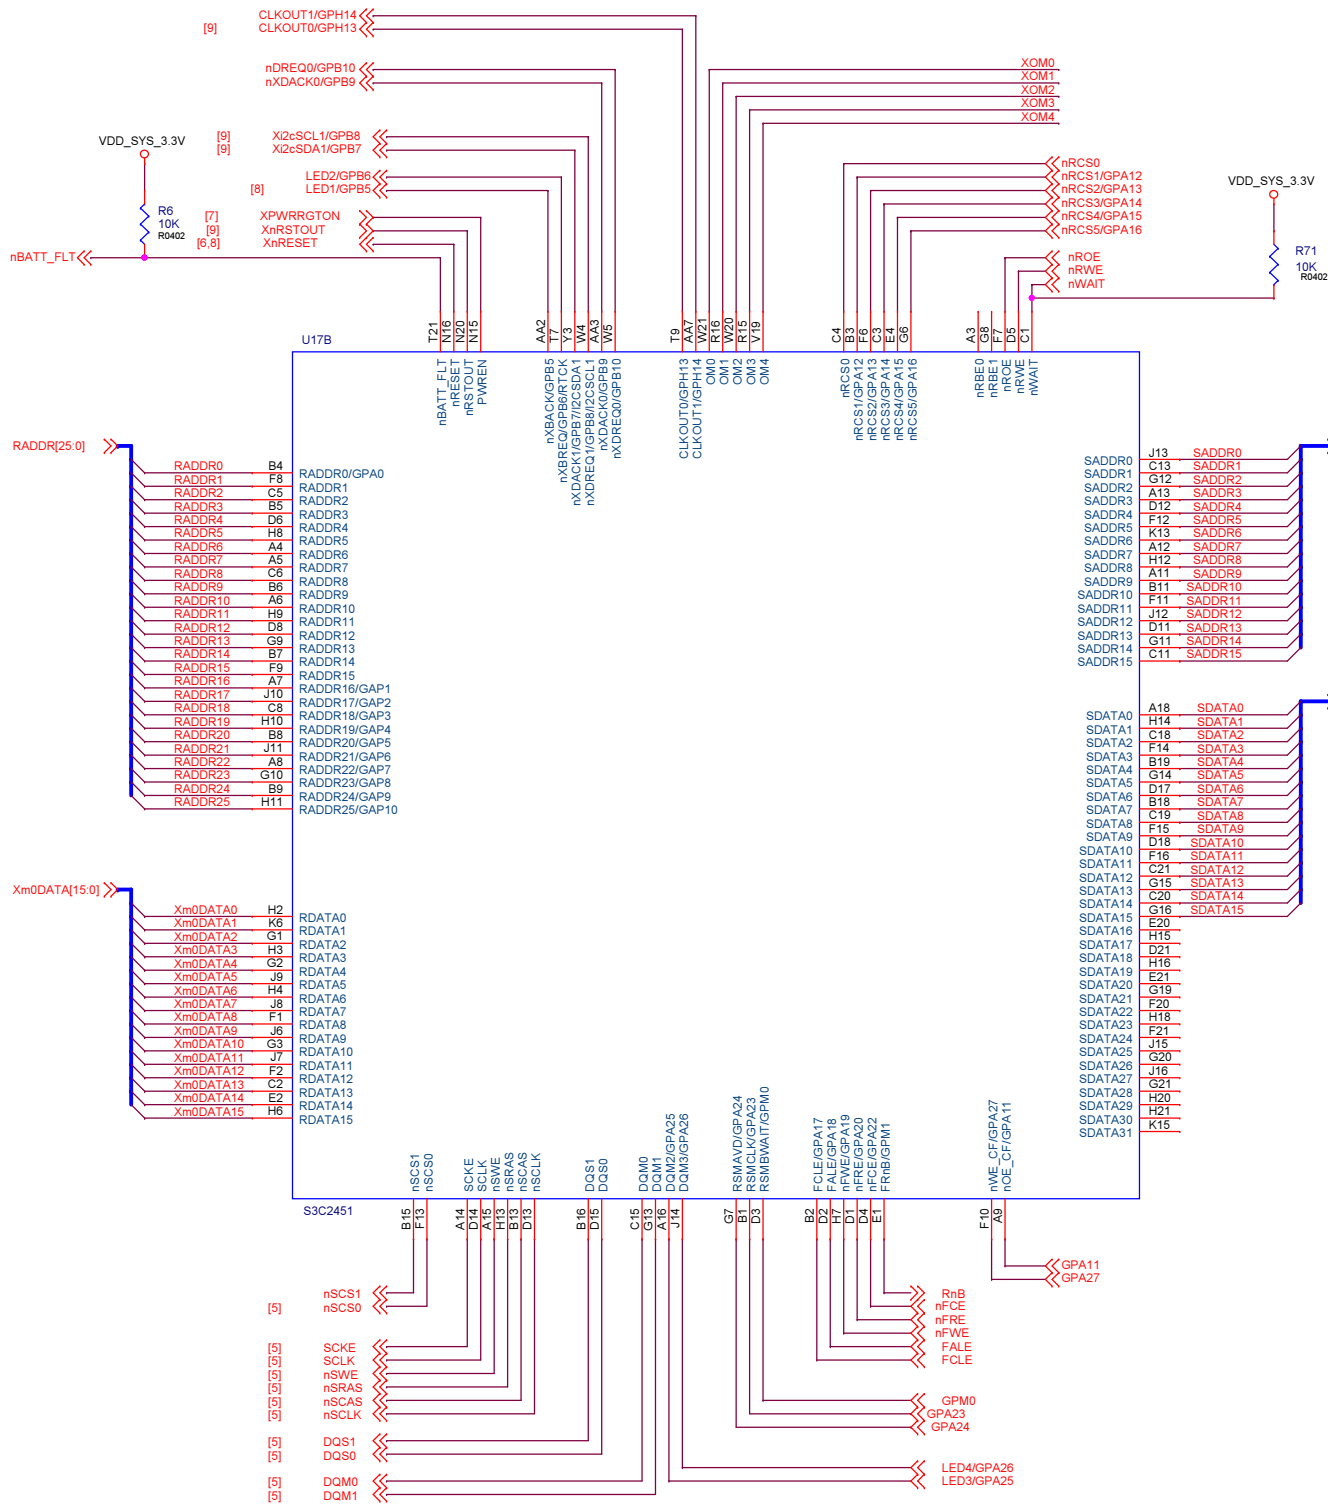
CLKOUT1/GPH14
[9] CLKOUT0/GPH13

nDREQ0/GPB10
nXDACK0/GPB9

XOM0
XOM1
XOM2
XOM3
XOM4

[9] Xi2cSCL1/GPB8
[9] Xi2cSDA1/GPB7

LED2/GPB6
[8] LED1/GPB5

VDD_SYS_3.3V
R6
10K
R0402

[7] XPWRRGTON
[9] XnRSTOUT
[6,8] XnRESET

nBATT_FLT

nRCS0
nRCS1/GPA12
nRCS2/GPA13
nRCS3/GPA14
nRCS4/GPA15
nRCS5/GPA16

VDD_SYS_3.3V
R71
10K
R0402

nROE
nRWE
nWAIT

T21 N16 N20 N15 AA2 T7 Y3 W4 AA3 W5 T9 AA7 W21 R16 W20 R15 V19 C4 B3 F6 C3 E4 G6 A3 G8 F7 D5 C1

U17B

nBATT_FLT
nRESET
nRSTOUT
PWREN
nXBACK/GPB5
nXBREQ/GPB6/RTCK
nXDACK1/GPB7/I2CSDA1
nXDREQ1/GPB8/I2CSCL1
nXDACK0/GPB9
nXDREQ0/GPB10
CLKOUT0/GPH13
CLKOUT1/GPH14
OM0
OM1
OM2
OM3
OM4
nRCS0
nRCS1/GPA12
nRCS2/GPA13
nRCS3/GPA14
nRCS4/GPA15
nRCS5/GPA16
nRBE0
nRBE1
nROE
nRWE
nWAIT

RADDR[25:0]

| | | |
|---|---|---|
| RADDR0 | B4 | RADDR0/GPA0 |
| RADDR1 | F8 | RADDR1 |
| RADDR2 | C5 | RADDR2 |
| RADDR3 | B5 | RADDR3 |
| RADDR4 | D6 | RADDR4 |
| RADDR5 | H8 | RADDR5 |
| RADDR6 | A4 | RADDR6 |
| RADDR7 | A5 | RADDR7 |
| RADDR8 | C6 | RADDR8 |
| RADDR9 | B6 | RADDR9 |
| RADDR10 | A6 | RADDR10 |
| RADDR11 | H9 | RADDR11 |
| RADDR12 | D8 | RADDR12 |
| RADDR13 | G9 | RADDR13 |
| RADDR14 | B7 | RADDR14 |
| RADDR15 | F9 | RADDR15 |
| RADDR16 | A7 | RADDR16/GAP1 |
| RADDR17 | J10 | RADDR17/GAP2 |
| RADDR18 | C8 | RADDR18/GAP3 |
| RADDR19 | H10 | RADDR19/GAP4 |
| RADDR20 | B8 | RADDR20/GAP5 |
| RADDR21 | J11 | RADDR21/GAP6 |
| RADDR22 | A8 | RADDR22/GAP7 |
| RADDR23 | G10 | RADDR23/GAP8 |
| RADDR24 | B9 | RADDR24/GAP9 |
| RADDR25 | H11 | RADDR25/GAP10 |

Xm0DATA[15:0]

| | | |
|---|---|---|
| Xm0DATA0 | H2 | RDATA0 |
| Xm0DATA1 | K6 | RDATA1 |
| Xm0DATA2 | G1 | RDATA2 |
| Xm0DATA3 | H3 | RDATA3 |
| Xm0DATA4 | G2 | RDATA4 |
| Xm0DATA5 | J9 | RDATA5 |
| Xm0DATA6 | H4 | RDATA6 |
| Xm0DATA7 | J8 | RDATA7 |
| Xm0DATA8 | F1 | RDATA8 |
| Xm0DATA9 | J6 | RDATA9 |
| Xm0DATA10 | G3 | RDATA10 |
| Xm0DATA11 | J7 | RDATA11 |
| Xm0DATA12 | F2 | RDATA12 |
| Xm0DATA13 | C2 | RDATA13 |
| Xm0DATA14 | E2 | RDATA14 |
| Xm0DATA15 | H6 | RDATA15 |

| | | |
|---|---|---|
| SADDR0 | J13 | SADDR0 |
| SADDR1 | C13 | SADDR1 |
| SADDR2 | G12 | SADDR2 |
| SADDR3 | A13 | SADDR3 |
| SADDR4 | D12 | SADDR4 |
| SADDR5 | F12 | SADDR5 |
| SADDR6 | K13 | SADDR6 |
| SADDR7 | A12 | SADDR7 |
| SADDR8 | H12 | SADDR8 |
| SADDR9 | A11 | SADDR9 |
| SADDR10 | B11 | SADDR10 |
| SADDR11 | F11 | SADDR11 |
| SADDR12 | J12 | SADDR12 |
| SADDR13 | D11 | SADDR13 |
| SADDR14 | G11 | SADDR14 |
| SADDR15 | C11 | SADDR15 |

| | | |
|---|---|---|
| SDATA0 | A18 | SDATA0 |
| SDATA1 | H14 | SDATA1 |
| SDATA2 | C18 | SDATA2 |
| SDATA3 | F14 | SDATA3 |
| SDATA4 | B19 | SDATA4 |
| SDATA5 | G14 | SDATA5 |
| SDATA6 | D17 | SDATA6 |
| SDATA7 | B18 | SDATA7 |
| SDATA8 | C19 | SDATA8 |
| SDATA9 | F15 | SDATA9 |
| SDATA10 | D18 | SDATA10 |
| SDATA11 | F16 | SDATA11 |
| SDATA12 | C21 | SDATA12 |
| SDATA13 | G15 | SDATA13 |
| SDATA14 | C20 | SDATA14 |
| SDATA15 | G16 | SDATA15 |
| SDATA16 | E20 | |
| SDATA17 | H15 | |
| SDATA18 | D21 | |
| SDATA19 | H16 | |
| SDATA20 | E21 | |
| SDATA21 | G19 | |
| SDATA22 | F20 | |
| SDATA23 | H18 | |
| SDATA24 | F21 | |
| SDATA25 | J15 | |
| SDATA26 | G20 | |
| SDATA27 | J16 | |
| SDATA28 | G21 | |
| SDATA29 | H20 | |
| SDATA30 | H21 | |
| SDATA31 | K15 | |

nSCS1
nSCS0
SCKE
SCLK
nSWE
nSRAS
nSCAS
nSCLK
DQS1
DQS0
DQM0
DQM1
DQM2/GPA25
DQM3/GPA26
RSMAVD/GPA24
RSMCLK/GPA23
RSMBWAIT/GPM0
FCLE/GPA17
FALE/GPA18
nFWE/GPA19
nFRE/GPA20
nFCE/GPA22
FRnB/GPM1
nWE_CF/GPA27
nOE_CF/GPA11

S3C2451

B15 F13 A14 D14 A15 H13 B13 D13 B16 D15 C15 G13 A16 J14 G7 B1 D3 B2 D2 H7 D1 D4 E1 F10 A9

GPA11
GPA27

nSCS1
[5] nSCS0

RnB
nFCE
nFRE
nFWE
FALE
FCLE

[5] SCKE
[5] SCLK
[5] nSWE
[5] nSRAS
[5] nSCAS
[5] nSCLK

GPM0
GPA23
GPA24

[5] DQS1
[5] DQS0

LED4/GPA26
LED3/GPA25

[5] DQM0
[5] DQM1